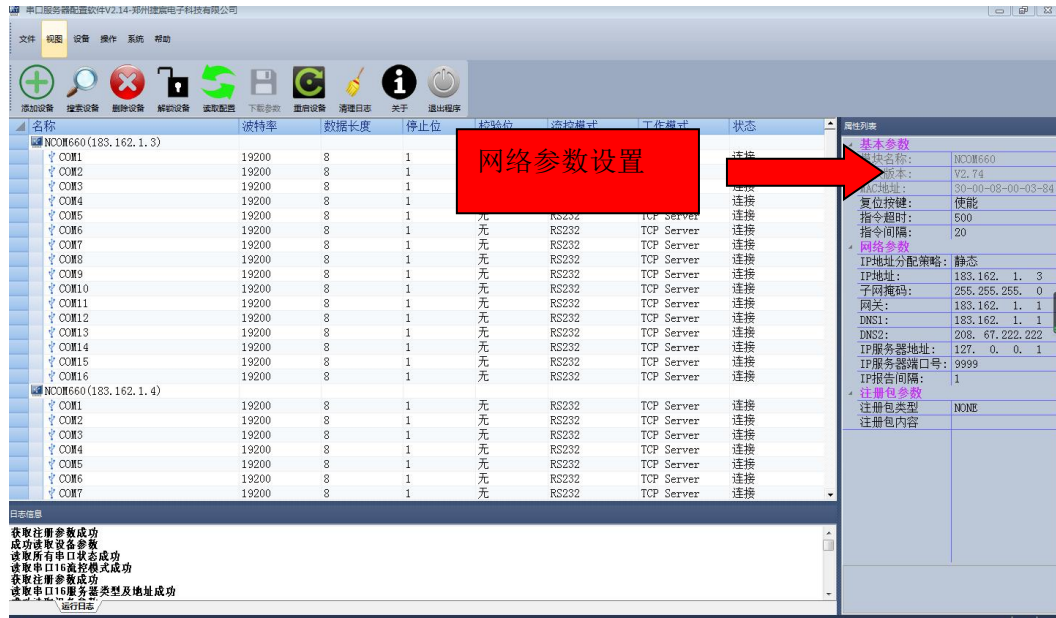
串口服务器配置软件V2.14-郑州捷宸电子科技有限公司

文件 视图 设备 操作 系统 帮助

添加设备 搜索设备 删除设备 解锁设备 读取配置 下载参数 重启设备 清理日志 关于 退出程序

| 名称 | 波特率 | 数据长度 | 停止位 | 校验位 | 流控模式 | 工作模式 | 状态 |
|---|---|---|---|---|---|---|---|
| NCOM660(183.162.1.3) | | | | | | | |
| COM1 | 19200 | 8 | 1 | | | | 连接 |
| COM2 | 19200 | 8 | 1 | | | | 连接 |
| COM3 | 19200 | 8 | 1 | | | | 连接 |
| COM4 | 19200 | 8 | 1 | | | | 连接 |
| COM5 | 19200 | 8 | 1 | 无 | RS232 | TCP Server | 连接 |
| COM6 | 19200 | 8 | 1 | 无 | RS232 | TCP Server | 连接 |
| COM7 | 19200 | 8 | 1 | 无 | RS232 | TCP Server | 连接 |
| COM8 | 19200 | 8 | 1 | 无 | RS232 | TCP Server | 连接 |
| COM9 | 19200 | 8 | 1 | 无 | RS232 | TCP Server | 连接 |
| COM10 | 19200 | 8 | 1 | 无 | RS232 | TCP Server | 连接 |
| COM11 | 19200 | 8 | 1 | 无 | RS232 | TCP Server | 连接 |
| COM12 | 19200 | 8 | 1 | 无 | RS232 | TCP Server | 连接 |
| COM13 | 19200 | 8 | 1 | 无 | RS232 | TCP Server | 连接 |
| COM14 | 19200 | 8 | 1 | 无 | RS232 | TCP Server | 连接 |
| COM15 | 19200 | 8 | 1 | 无 | RS232 | TCP Server | 连接 |
| COM16 | 19200 | 8 | 1 | 无 | RS232 | TCP Server | 连接 |
| NCOM660(183.162.1.4) | | | | | | | |
| COM1 | 19200 | 8 | 1 | 无 | RS232 | TCP Server | 连接 |
| COM2 | 19200 | 8 | 1 | 无 | RS232 | TCP Server | 连接 |
| COM3 | 19200 | 8 | 1 | 无 | RS232 | TCP Server | 连接 |
| COM4 | 19200 | 8 | 1 | 无 | RS232 | TCP Server | 连接 |
| COM5 | 19200 | 8 | 1 | 无 | RS232 | TCP Server | 连接 |
| COM6 | 19200 | 8 | 1 | 无 | RS232 | TCP Server | 连接 |
| COM7 | 19200 | 8 | 1 | 无 | RS232 | TCP Server | 连接 |

网络参数设置

属性列表
基本参数
| 模块名称: | NCOM660 |
|---|---|
| 版本: | V2.74 |
| MAC地址: | 30-00-08-00-03-84 |
| 复位按键: | 使能 |
| 指令超时: | 500 |
| 指令间隔: | 20 |

网络参数
| IP地址分配策略: | 静态 |
|---|---|
| IP地址: | 183.162. 1. 3 |
| 子网掩码: | 255.255.255. 0 |
| 网关: | 183.162. 1. 1 |
| DNS1: | 183.162. 1. 1 |
| DNS2: | 208. 67.222.222 |
| IP服务器地址: | 127. 0. 0. 1 |
| IP服务器端口号: | 9999 |
| IP报告间隔: | 1 |

注册包参数
| 注册包类型 | NONE |
|---|---|
| 注册包内容 | |

日志信息
获取注册参数成功
成功读取设备参数
读取所有串口状态成功
读取串口16流控模式成功
获取注册参数成功
读取串口16服务器类型及地址成功
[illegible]
运行日志